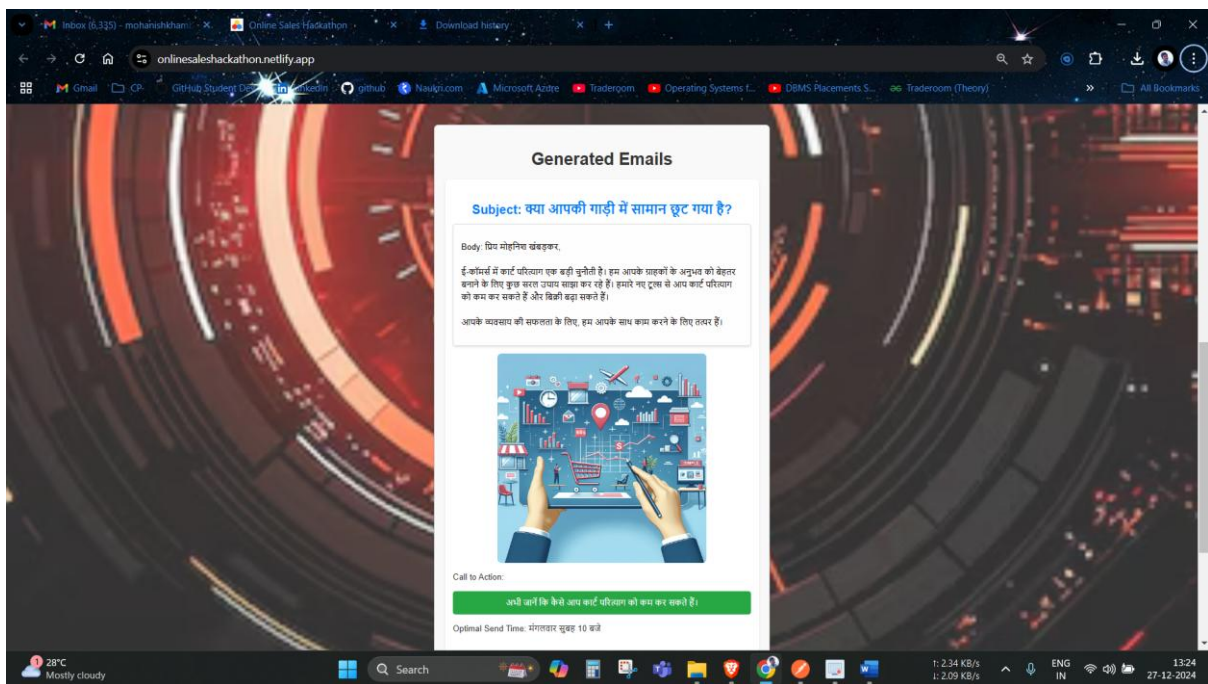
Inbox (6,335) - mohanishkham · × | Online Sales Hackathon × | Download history × | +

onlinesaleshackathon.netlify.app

Gmail | CP | GitHub Student De... | LinkedIn | github | Naukri.com | Microsoft Azure | Traderoom | Operating Systems f... | DBMS Placements S... | Traderoom (Theory) | » | All Bookmarks

Generated Emails

Subject: क्या आपकी गाड़ी में सामान छूट गया है?

Body: प्रिय मोहनिश खंडकर,

ई-कॉमर्स में कार्ट परित्याग एक बड़ी चुनौती है। हम आपके ग्राहकों के अनुभव को बेहतर बनाने के लिए कुछ सरल उपाय साझा कर रहे हैं। हमारे नए टूल्स से आप कार्ट परित्याग को कम कर सकते हैं और बिक्री बढ़ा सकते हैं।

आपके व्यवसाय की सफलता के लिए, हम आपके साथ काम करने के लिए तत्पर हैं।

Call to Action:

अभी जानें कि कैसे आप कार्ट परित्याग को कम कर सकते हैं।

Optimal Send Time: मंगलवार सुबह 10 बजे

28°C
Mostly cloudy

Search

↑: 2.34 KB/s
↓: 2.09 KB/s

ENG
IN

13:24
27-12-2024